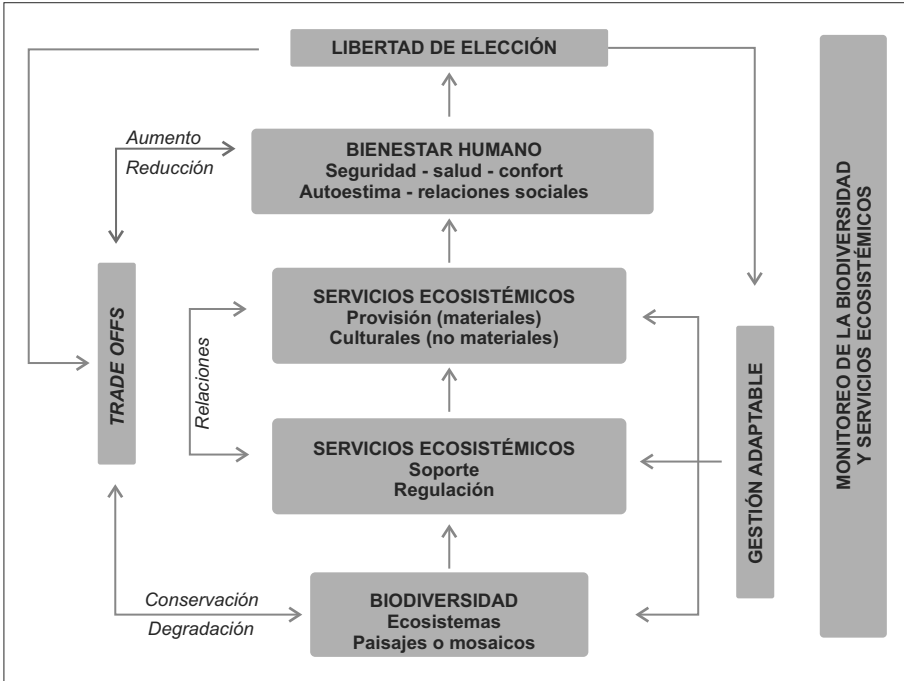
LIBERTAD DE ELECCIÓN

Aumento
Reducción

BIENESTAR HUMANO
Seguridad - salud - confort
Autoestima - relaciones sociales

TRADE OFFS

Relaciones

SERVICIOS ECOSISTÉMICOS
Provisión (materiales)
Culturales (no materiales)

SERVICIOS ECOSISTÉMICOS
Soporte
Regulación

GESTIÓN ADAPTABLE

MONITOREO DE LA BIODIVERSIDAD Y SERVICIOS ECOSISTÉMICOS

Conservación
Degradación

BIODIVERSIDAD
Ecosistemas
Paisajes o mosaicos